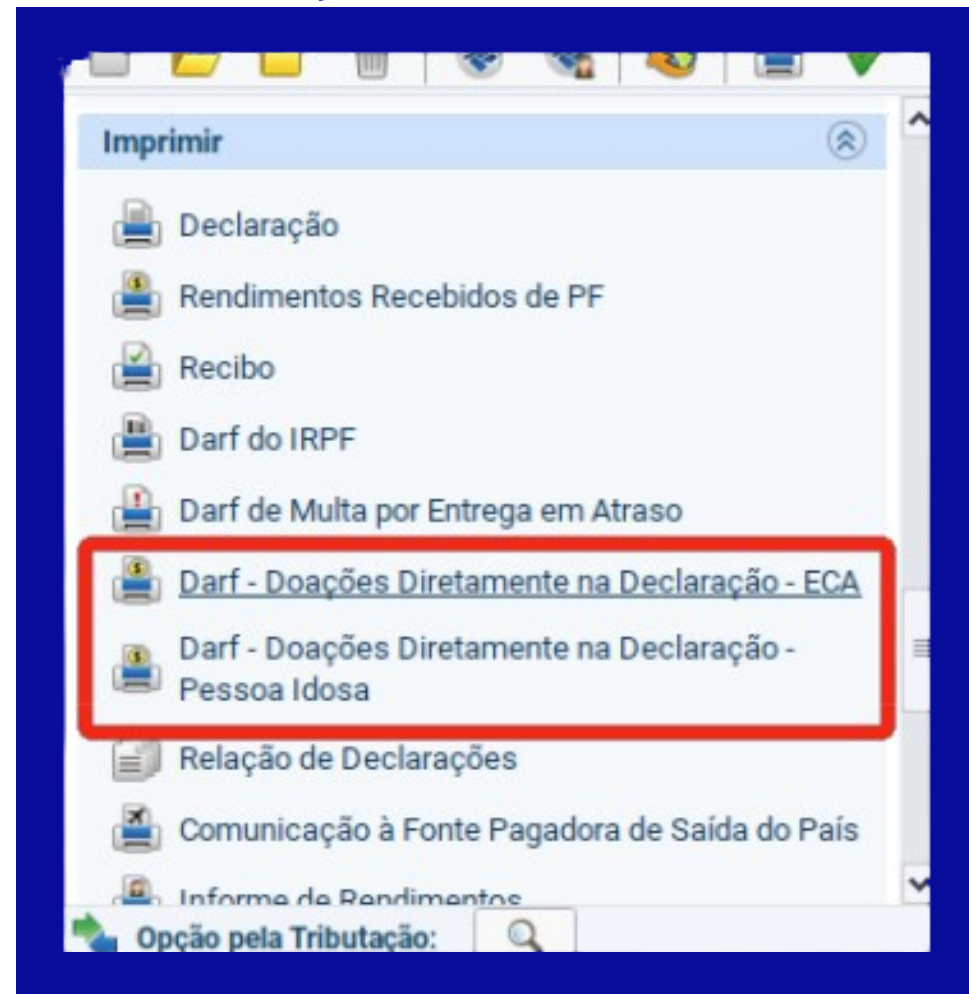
Imprimir

Declaração

Rendimentos Recebidos de PF

Recibo

Darf do IRPF

Darf de Multa por Entrega em Atraso

Darf - Doações Diretamente na Declaração - ECA

Darf - Doações Diretamente na Declaração - Pessoa Idosa

Relação de Declarações

Comunicação à Fonte Pagadora de Saída do País

Informe de Rendimentos

Opção pela Tributação: